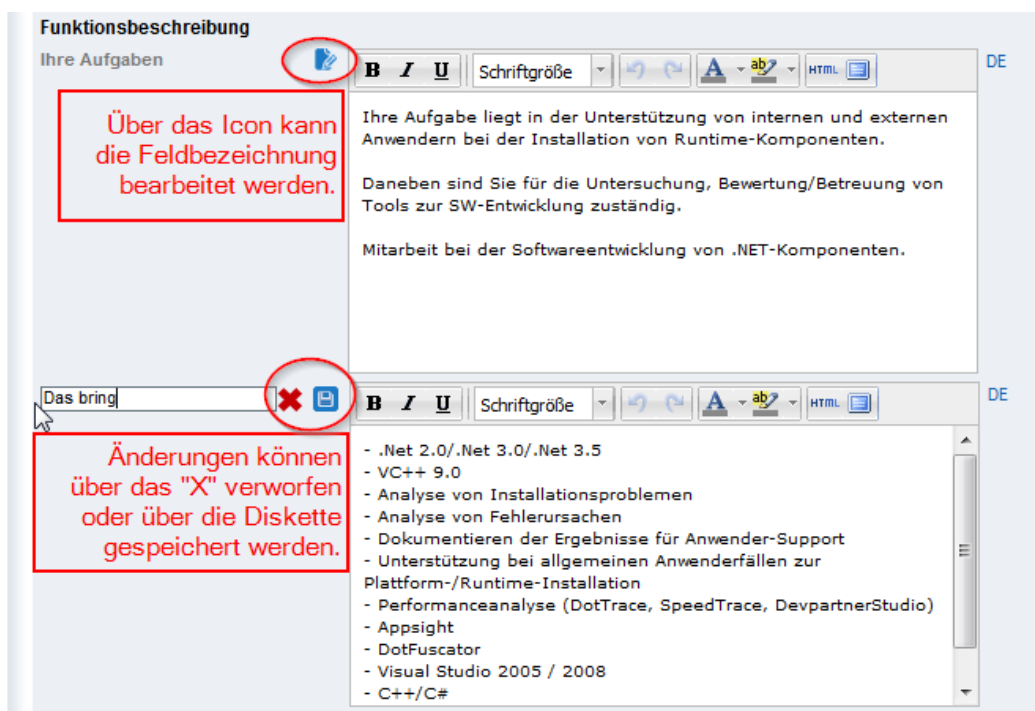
Funktionsbeschreibung

Ihre Aufgaben

B I U Schriftgröße HTML

DE

Über das Icon kann die Feldbezeichnung bearbeitet werden.

Ihre Aufgabe liegt in der Unterstützung von internen und externen Anwendern bei der Installation von Runtime-Komponenten.

Daneben sind Sie für die Untersuchung, Bewertung/Betreuung von Tools zur SW-Entwicklung zuständig.

Mitarbeit bei der Softwareentwicklung von .NET-Komponenten.

Das bring

B I U Schriftgröße HTML

DE

Änderungen können über das "X" verworfen oder über die Diskette gespeichert werden.

- .Net 2.0/.Net 3.0/.Net 3.5
- VC++ 9.0
- Analyse von Installationsproblemen
- Analyse von Fehlerursachen
- Dokumentieren der Ergebnisse für Anwender-Support
- Unterstützung bei allgemeinen Anwenderfällen zur Plattform-/Runtime-Installation
- Performanceanalyse (DotTrace, SpeedTrace, DevpartnerStudio)
- Appsight
- DotFuscator
- Visual Studio 2005 / 2008
- C++/C#